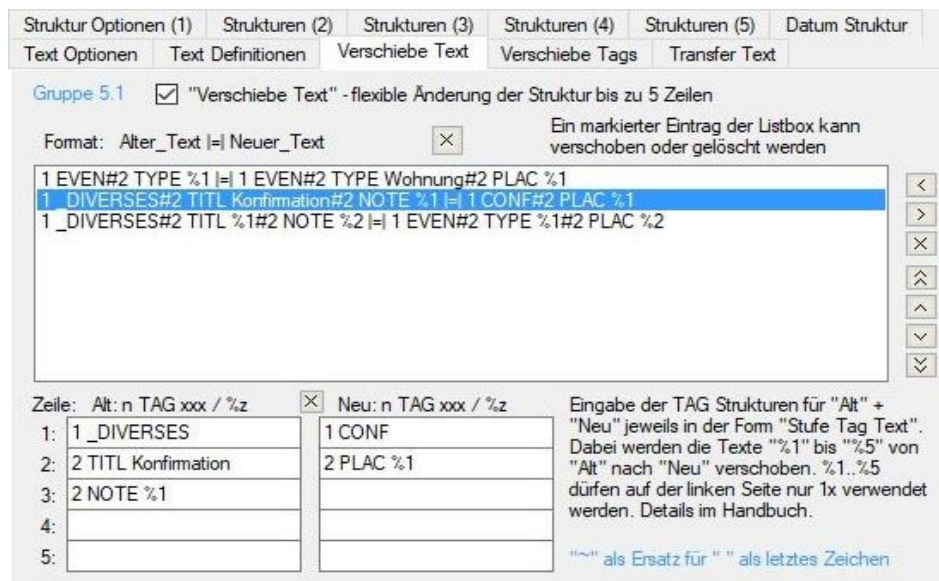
Struktur Optionen (1) | Strukturen (2) | Strukturen (3) | Strukturen (4) | Strukturen (5) | Datum Struktur
Text Optionen | Text Definitionen | Verschiebe Text | Verschiebe Tags | Transfer Text

Gruppe 5.1 ☑ "Verschiebe Text" - flexible Änderung der Struktur bis zu 5 Zeilen

Format: Alter_Text |=| Neuer_Text ✕

Ein markierter Eintrag der Listbox kann verschoben oder gelöscht werden

1 EVEN#2 TYPE %1 |=| 1 EVEN#2 TYPE Wohnung#2 PLAC %1
1 _DIVERSES#2 TITL Konfirmation#2 NOTE %1 |=| 1 CONF#2 PLAC %1
1 _DIVERSES#2 TITL %1#2 NOTE %2 |=| 1 EVEN#2 TYPE %1#2 PLAC %2

Zeile: Alt: n TAG xxx / %z ✕ Neu: n TAG xxx / %z

| | Alt | Neu |
|---|---|---|
| 1: | 1 _DIVERSES | 1 CONF |
| 2: | 2 TITL Konfirmation | 2 PLAC %1 |
| 3: | 2 NOTE %1 | |
| 4: | | |
| 5: | | |

Eingabe der TAG Strukturen für "Alt" + "Neu" jeweils in der Form "Stufe Tag Text". Dabei werden die Texte "%1" bis "%5" von "Alt" nach "Neu" verschoben. %1..%5 dürfen auf der linken Seite nur 1x verwendet werden. Details im Handbuch.

"~" als Ersatz für " " als letztes Zeichen